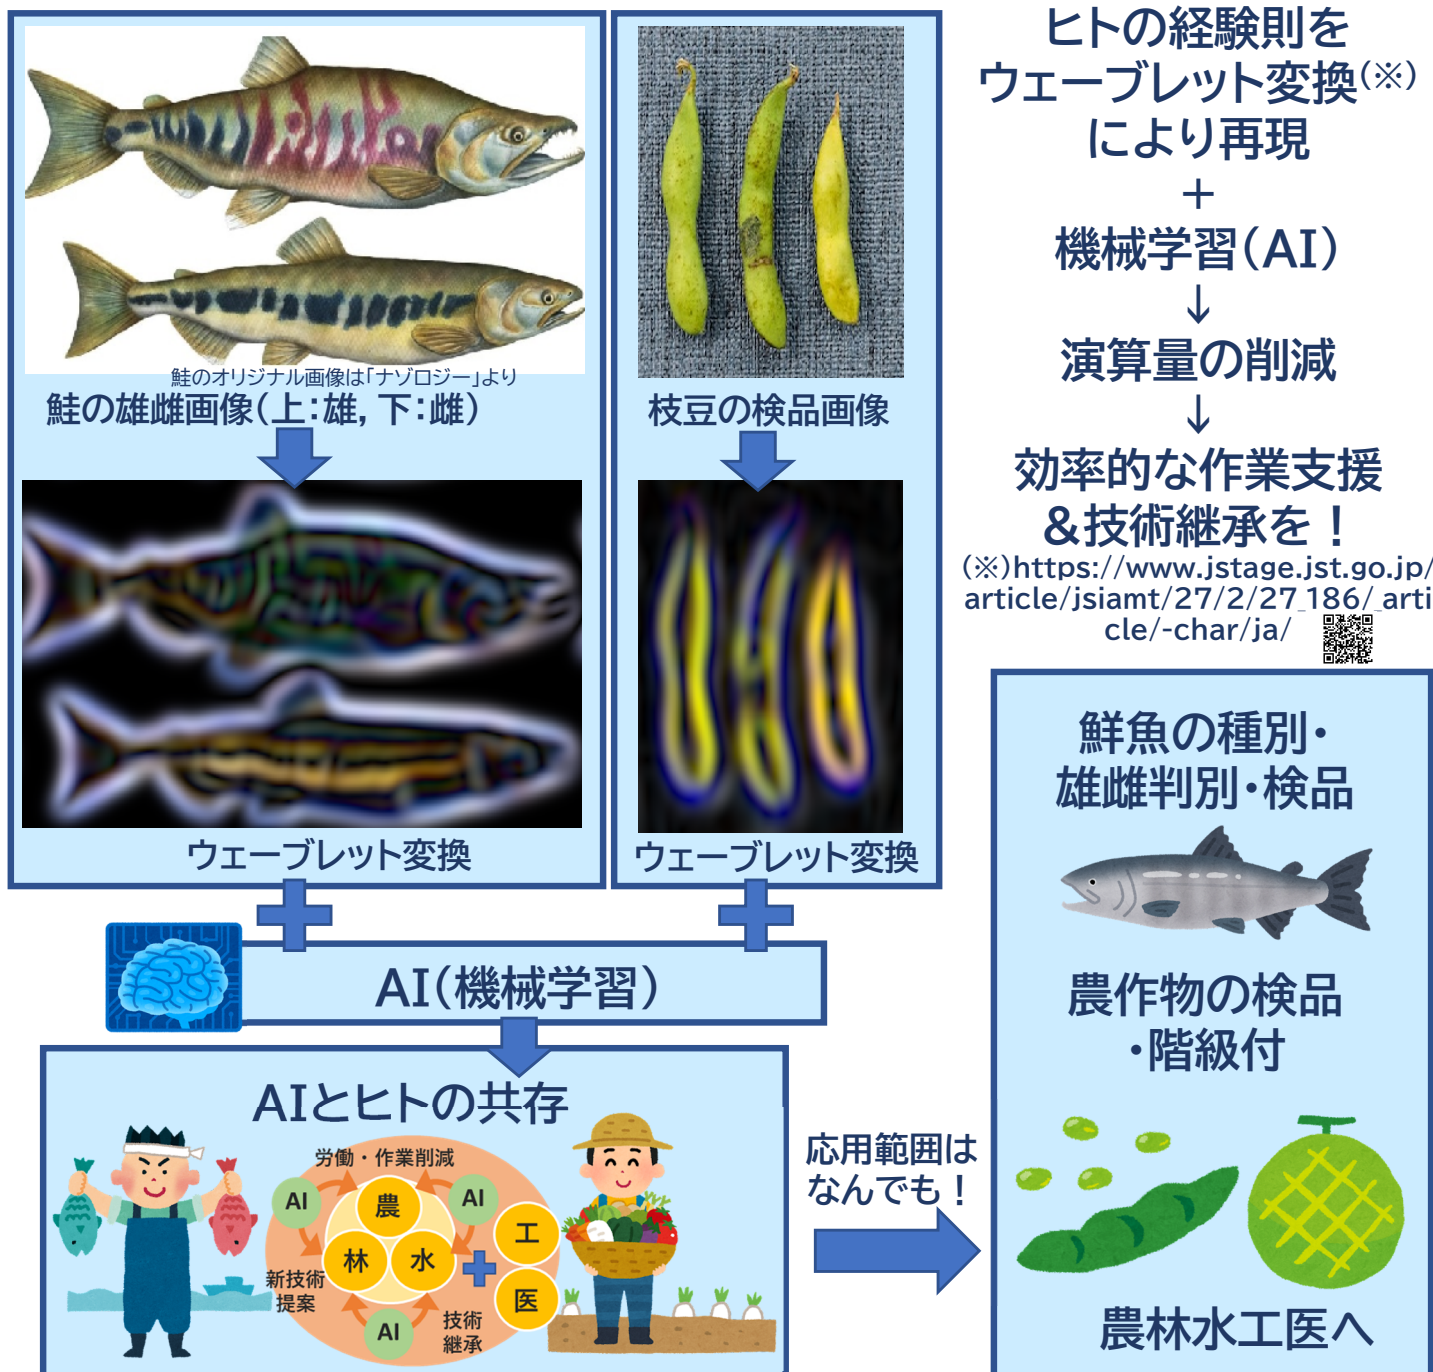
鮭のオリジナル画像は「ナゾロジー」より
鮭の雄雌画像（上：雄，下：雌）

ウェーブレット変換

枝豆の検品画像

ウェーブレット変換

ヒトの経験則を
ウェーブレット変換(※)
により再現
＋
機械学習(AI)
↓
演算量の削減
↓
効率的な作業支援
＆技術継承を！

(※)https://www.jstage.jst.go.jp/article/jsiamt/27/2/27_186/_article/-char/ja/

AI(機械学習)

AIとヒトの共存

労働・作業削減
AI
AI
農
林
水
工
医
AI
新技術提案
技術継承

応用範囲はなんでも！

鮮魚の種別・
雄雌判別・検品

農作物の検品
・階級付

農林水工医へ